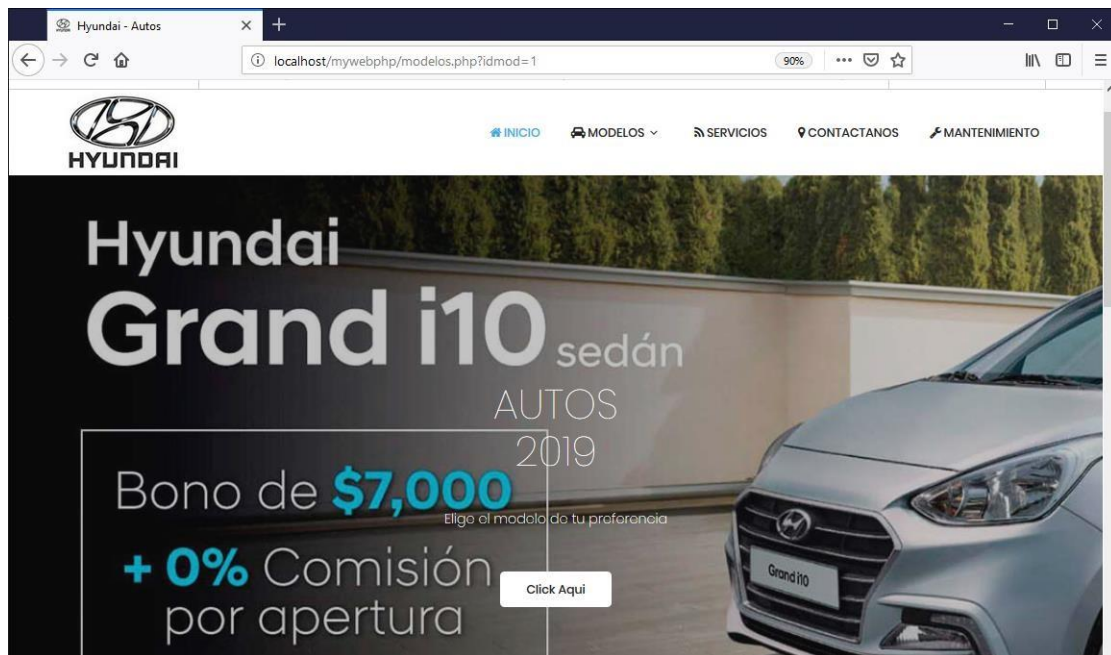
Hyundai - Autos

localhost/mywebphp/modelos.php?idmod=1

90%

HYUNDAI

INICIO MODELOS SERVICIOS CONTACTANOS MANTENIMIENTO

Hyundai
Grand i10 sedán

AUTOS
2019

Bono de $7,000

Elige el modelo de tu preferencia

+ 0% Comisión por apertura

Click Aqui

Grand i10